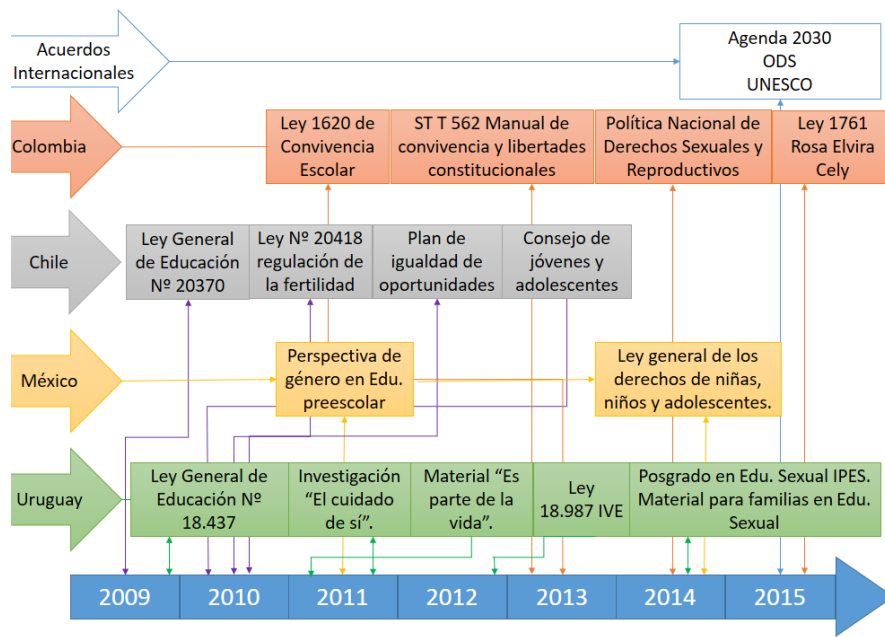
Acuerdos Internacionales

Agenda 2030
ODS
UNESCO

Colombia

Ley 1620 de Convivencia Escolar

ST T 562 Manual de convivencia y libertades constitucionales

Política Nacional de Derechos Sexuales y Reproductivos

Ley 1761 Rosa Elvira Cely

Chile

Ley General de Educación Nº 20370

Ley Nº 20418 regulación de la fertilidad

Plan de igualdad de oportunidades

Consejo de jóvenes y adolescentes

México

Perspectiva de género en Edu. preescolar

Ley general de los derechos de niñas, niños y adolescentes.

Uruguay

Ley General de Educación Nº 18.437

Investigación "El cuidado de sí".

Material "Es parte de la vida".

Ley 18.987 IVE

Posgrado en Edu. Sexual IPES. Material para familias en Edu. Sexual

2009 2010 2011 2012 2013 2014 2015